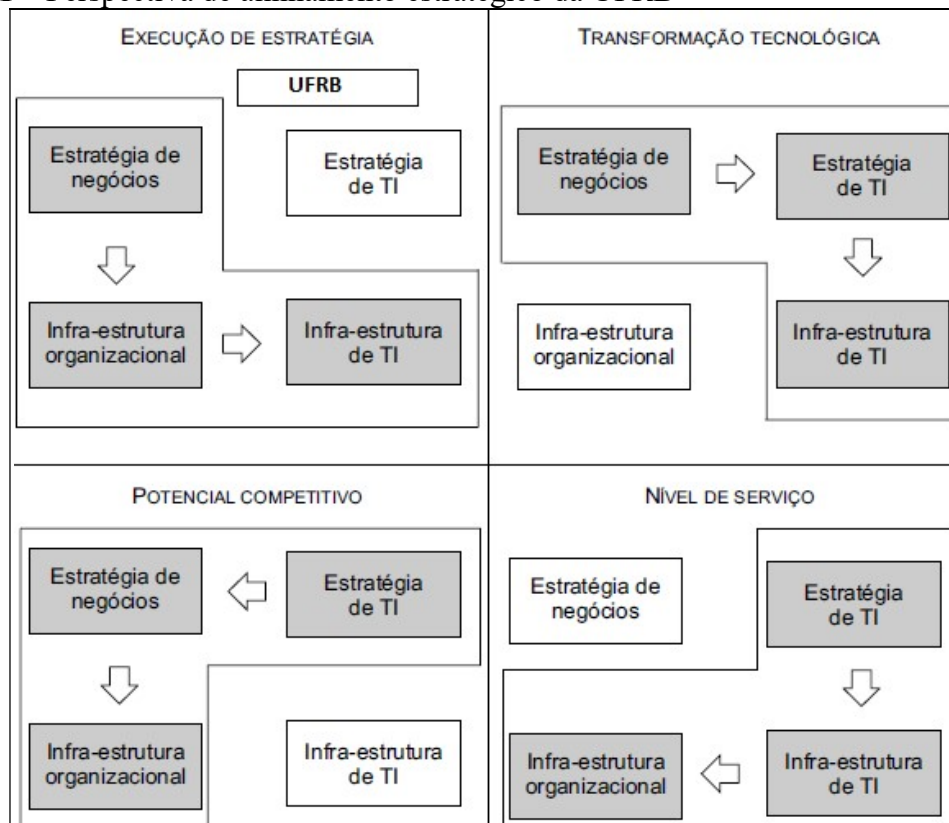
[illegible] Perspectiva de alinhamento estratégico da UFRB

EXECUÇÃO DE ESTRATÉGIA

UFRB

Estratégia de negócios

Estratégia de TI

Infra-estrutura organizacional

Infra-estrutura de TI

TRANSFORMAÇÃO TECNOLÓGICA

Estratégia de negócios

Estratégia de TI

Infra-estrutura organizacional

Infra-estrutura de TI

POTENCIAL COMPETITIVO

Estratégia de negócios

Estratégia de TI

Infra-estrutura organizacional

Infra-estrutura de TI

NÍVEL DE SERVIÇO

Estratégia de negócios

Estratégia de TI

Infra-estrutura organizacional

Infra-estrutura de TI